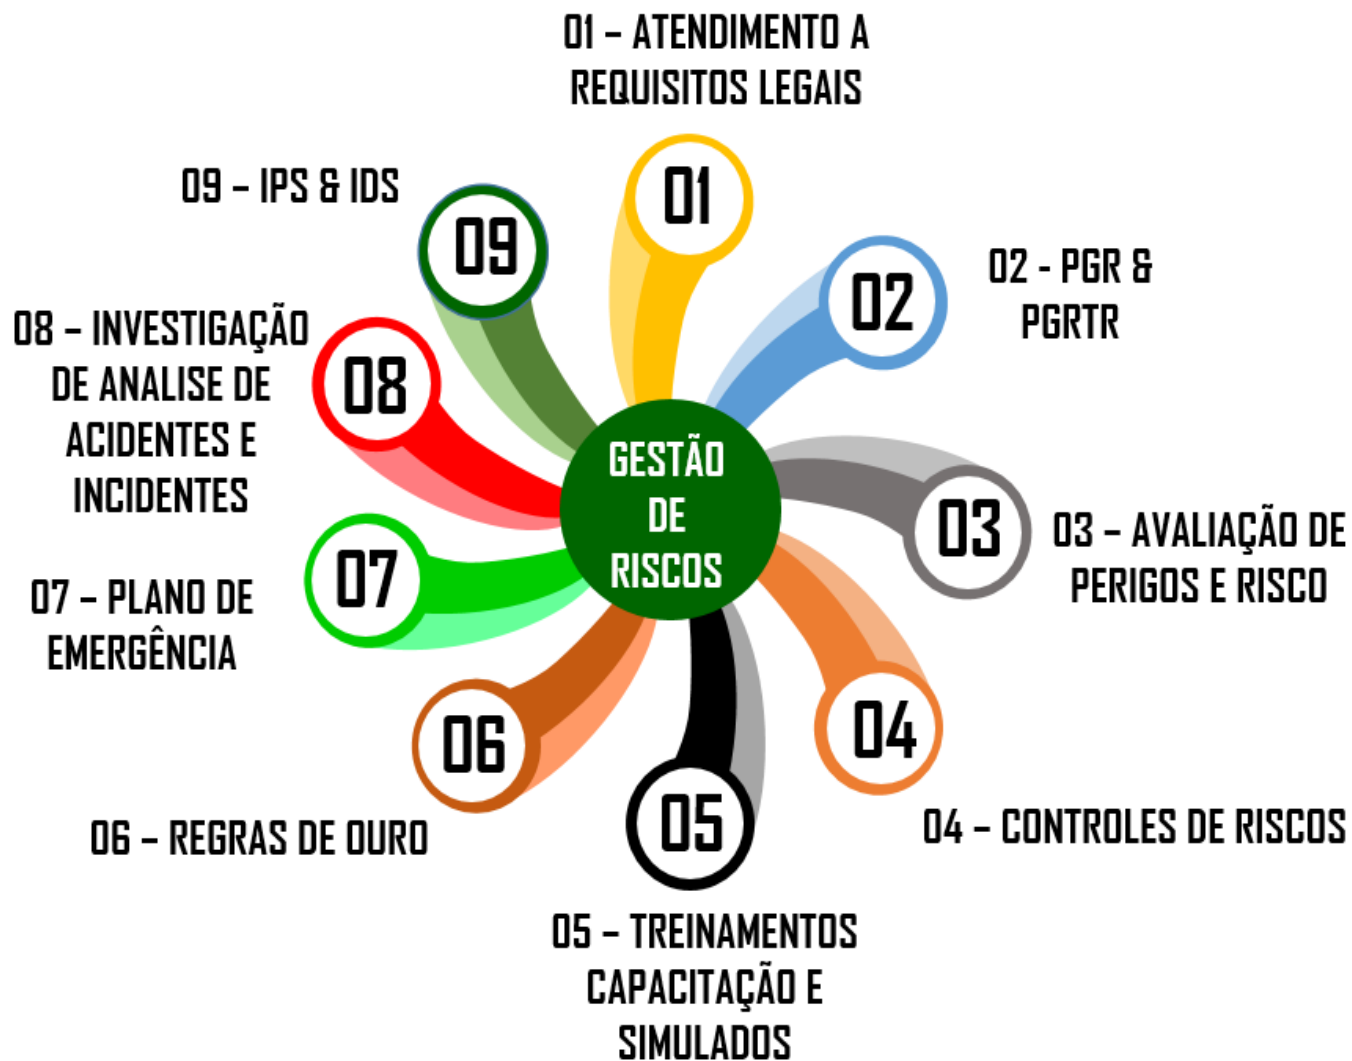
01 – ATENDIMENTO A REQUISITOS LEGAIS

01

09 – IPS & IDS

09

02 - PGR & PGRTR

02

08 – INVESTIGAÇÃO DE ANALISE DE ACIDENTES E INCIDENTES

08

GESTÃO DE RISCOS

03

03 – AVALIAÇÃO DE PERIGOS E RISCO

07

07 – PLANO DE EMERGÊNCIA

06

04

06 – REGRAS DE OURO

05

04 – CONTROLES DE RISCOS

05 – TREINAMENTOS CAPACITAÇÃO E SIMULADOS